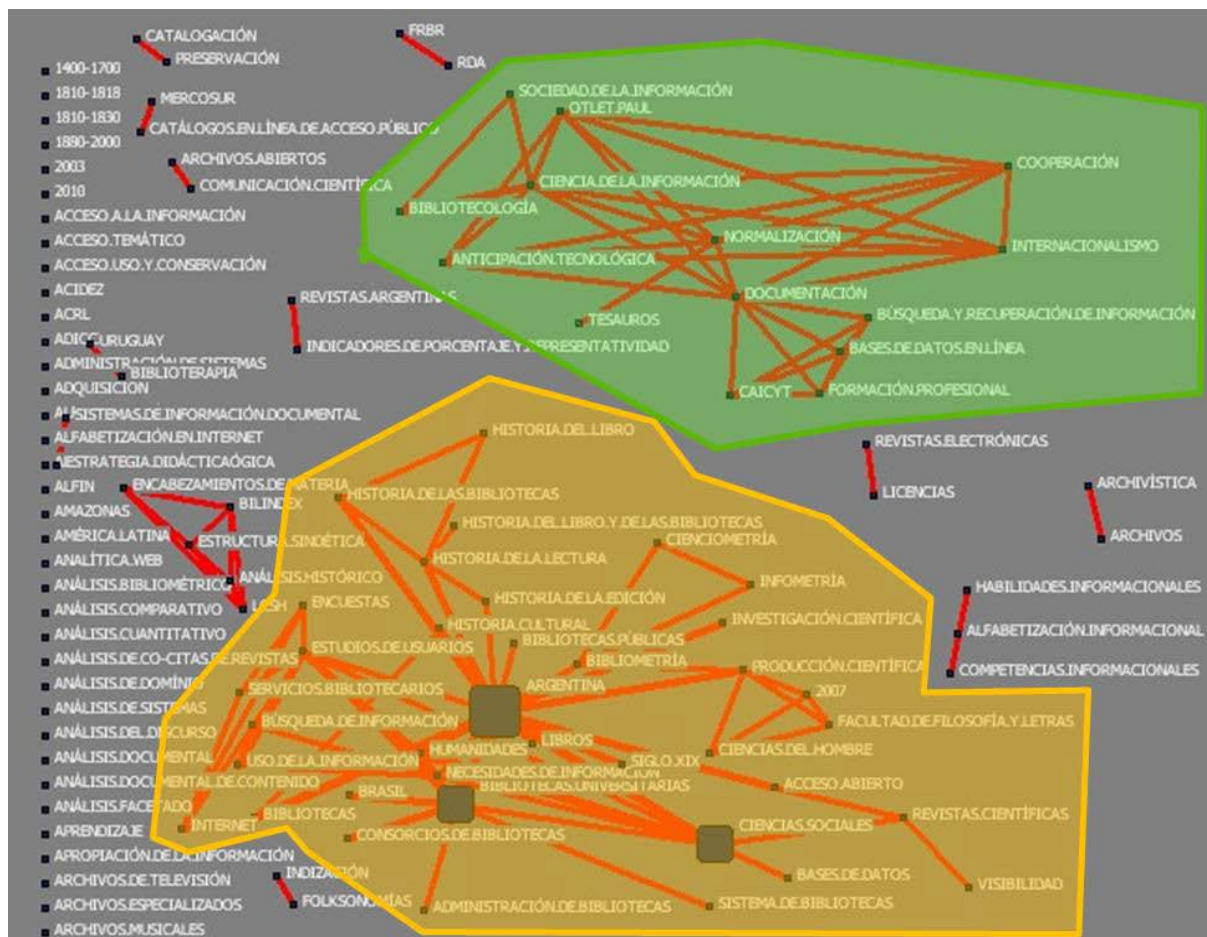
CATALOGACIÓN
PRESERVACIÓN
FRBR
RDA
1400-1700
1810-1818
MERCOSUR
1810-1830
CATÁLOGOS.EN.LÍNEA.DE.ACCESO.PÚBLICO
1880-2000
ARCHIVOS.ABIERTOS
2003
COMUNICACIÓN.CIENTÍFICA
2010
ACCESO.A.LA.INFORMACIÓN
ACCESO.TEMÁTICO
ACCESO.USO.Y.CONSERVACIÓN
ACIDEZ
ACRL
REVISTAS.ARGENTINAS
ADICC URUGUAY
INDICADORES.DE.PORCENTAJE.Y.REPRESENTATIVIDAD
ADMINISTRACIÓN.DE.SISTEMAS
BIBLIOTERAPIA
ADQUISICIÓN
SISTEMAS.DE.INFORMACIÓN.DOCUMENTAL
ALFABETIZACIÓN.EN.INTERNET
ESTRATEGIA.DIDÁCTICA
ALFIN
ENCABEZAMIENTOS.DE.MATERIA
AMAZONAS
BILINDEX
AMÉRICA.LATINA
ESTRUCTURA.SINDÉTICA
ANALÍTICA.WEB
ANÁLISIS.BIBLIOMÉTRICO
ANÁLISIS.HISTÓRICO
ANÁLISIS.COMPARATIVO
LCSH
ANÁLISIS.CUANTITATIVO
ANÁLISIS.DE.CO-CITAS.DE.REVISTAS
ANÁLISIS.DE.DOMINIO
ANÁLISIS.DE.SISTEMAS
ANÁLISIS.DEL.DISCURSO
ANÁLISIS.DOCUMENTAL
ANÁLISIS.DOCUMENTAL.DE.CONTENIDO
ANÁLISIS.FACETADO
APRENDIZAJE
APROPIACIÓN.DE.LA.INFORMACIÓN
ARCHIVOS.DE.TELEVISIÓN
INDIZACIÓN
ARCHIVOS.ESPECIALIZADOS
FOLKSONOMÍAS
ARCHIVOS.MUSICALES
SOCIEDAD.DE.LA.INFORMACIÓN
OTLET.PAUL
COOPERACIÓN
CIENCIA.DE.LA.INFORMACIÓN
BIBLIOTECOLOGÍA
NORMALIZACIÓN
INTERNACIONALISMO
ANTICIPACIÓN.TECNOLÓGICA
DOCUMENTACIÓN
TESAUROS
BÚSQUEDA.Y.RECUPERACIÓN.DE.INFORMACIÓN
BASES.DE.DATOS.EN.LÍNEA
CAICYT
FORMACIÓN.PROFESIONAL
REVISTAS.ELECTRÓNICAS
LICENCIAS
ARCHIVÍSTICA
ARCHIVOS
HISTORIA.DEL.LIBRO
HISTORIA.DE.LAS.BIBLIOTECAS
HISTORIA.DEL.LIBRO.Y.DE.LAS.BIBLIOTECAS
CIENCIOMETRÍA
HISTORIA.DE.LA.LECTURA
INFOMETRÍA
HISTORIA.DE.LA.EDICIÓN
ENCUESTAS
INVESTIGACIÓN.CIENTÍFICA
HABILIDADES.INFORMACIONALES
HISTORIA.CULTURAL
BIBLIOTECAS.PÚBLICAS
ALFABETIZACIÓN.INFORMACIONAL
ESTUDIOS.DE.USUARIOS
BIBLIOMETRÍA
PRODUCCIÓN.CIENTÍFICA
COMPETENCIAS.INFORMACIONALES
SERVICIOS.BIBLIOTECARIOS
ARGENTINA
2007
BÚSQUEDA.DE.INFORMACIÓN
FACULTAD.DE.FILOSOFÍA.Y.LETRAS
HUMANIDADES
LIBROS
CIENCIAS.DEL.HOMBRE
USO.DE.LA.INFORMACIÓN
SIGLO.XIX
NECESIDADES.DE.INFORMACIÓN
ACCESO.ABIERTO
BRASIL
BIBLIOTECAS.UNIVERSITARIAS
REVISTAS.CIENTÍFICAS
INTERNET
BIBLIOTECAS
CIENCIAS.SOCIALES
CONSORCIOS.DE.BIBLIOTECAS
BASES.DE.DATOS
VISIBILIDAD
ADMINISTRACIÓN.DE.BIBLIOTECAS
SISTEMA.DE.BIBLIOTECAS